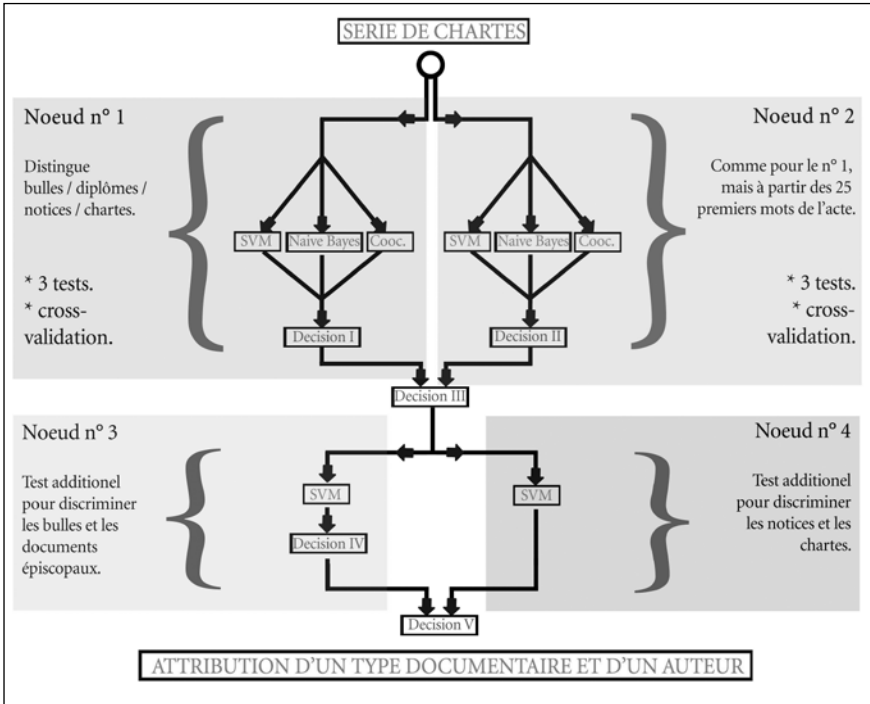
SERIE DE CHARTES

Noeud n° 1

Distingue bulles / diplômes / notices / chartes.

* 3 tests.
* cross-validation.

SVM
Naive Bayes
Cooc.

Decision I

Noeud n° 2

Comme pour le n° 1, mais à partir des 25 premiers mots de l'acte.

* 3 tests.
* cross-validation.

SVM
Naive Bayes
Cooc.

Decision II

Decision III

Noeud n° 3

Test additionel pour discriminer les bulles et les documents épiscopaux.

SVM

Decision IV

Noeud n° 4

Test additionel pour discriminer les notices et les chartes.

SVM

Decision V

ATTRIBUTION D'UN TYPE DOCUMENTAIRE ET D'UN AUTEUR